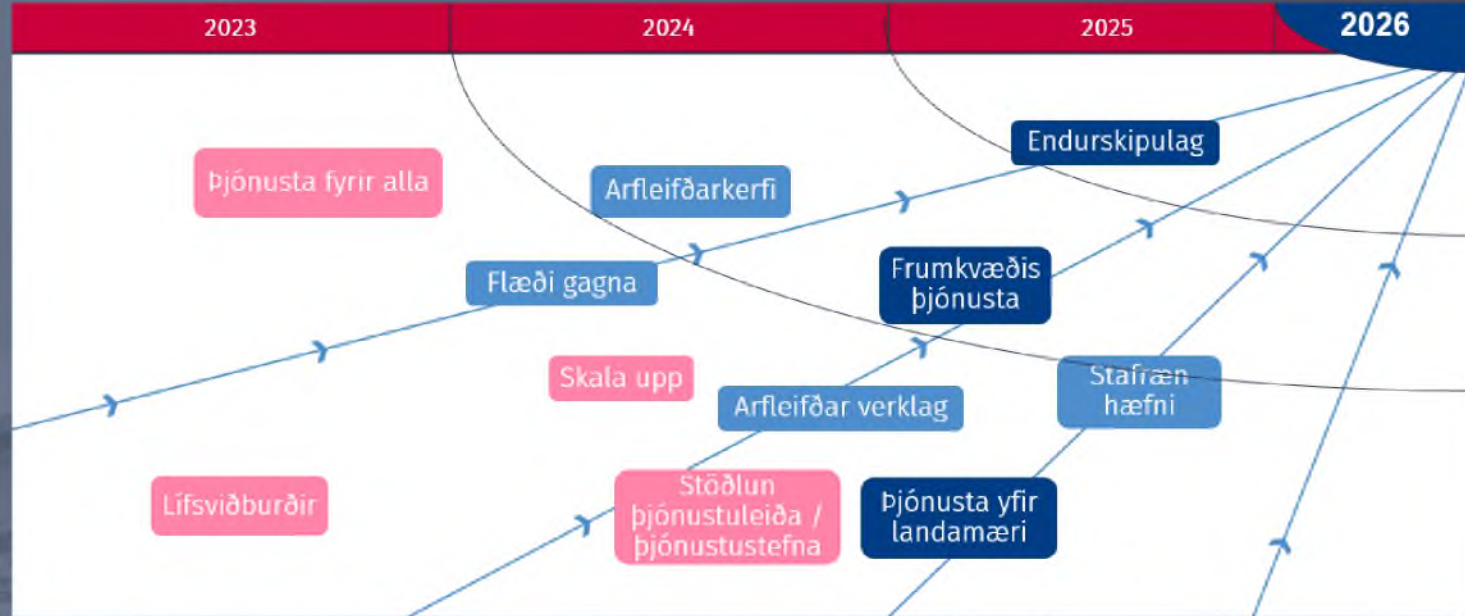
2023

2024

2025

2026

Endurskipulag

Þjónusta fyrir alla

Arfleifðarkerfi

Flæði gagna

Frumkvæðis þjónusta

Skala upp

Arfleifðar verklag

Stafræn hæfni

Lífsviðburðir

Stöðlun þjónustuleiða / þjónustustefna

Þjónusta yfir landamæri